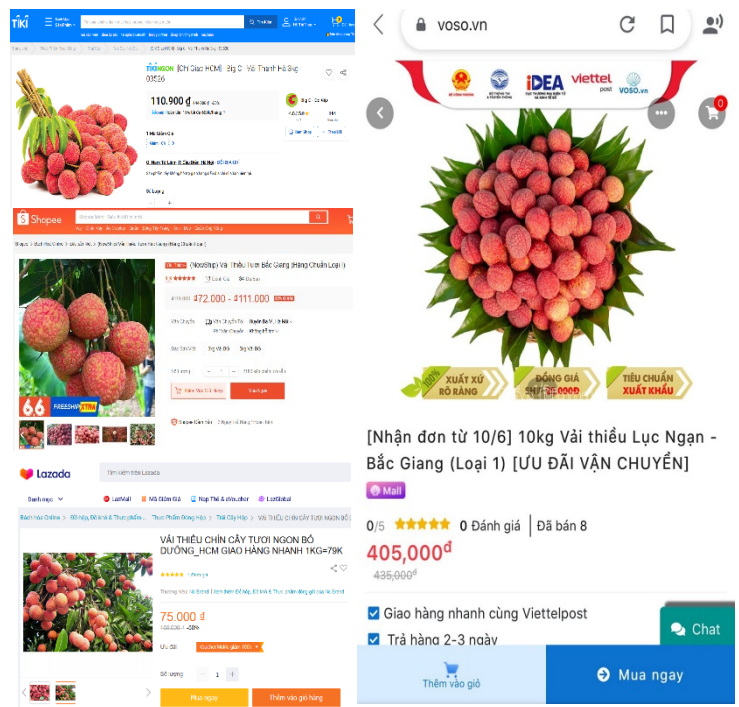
TIKI

TIKINGON [Chỉ Giao HCM] - Bịch ... Vải Thanh Hà ...

110.900 ₫

Shopee

(NowShip) Vải Thiều Tươi Bắc Giang (Hàng Chuẩn Loại I)

₫72.000 - ₫111.000

66 FREESHIP XTRA

Lazada

VẢI THIỀU CHÍN CÂY TƯƠI NGON BỔ DƯỠNG_HCM GIAO HÀNG NHANH 1KG=79K

75.000 ₫

Mua ngay

Thêm vào giỏ hàng

voso.vn

iDEA viettel post VOSO.vn

XUẤT XỨ RÕ RÀNG

ĐỒNG GIÁ SHIP 0đ

TIÊU CHUẨN XUẤT KHẨU

[Nhận đơn từ 10/6] 10kg Vải thiều Lục Ngạn - Bắc Giang (Loại 1) [ƯU ĐÃI VẬN CHUYỂN]

Mall

0/5 ★★★★★ 0 Đánh giá | Đã bán 8

405,000đ

435,000đ

Giao hàng nhanh cùng Viettelpost

Trả hàng 2-3 ngày

Chat

Thêm vào giỏ

Mua ngay